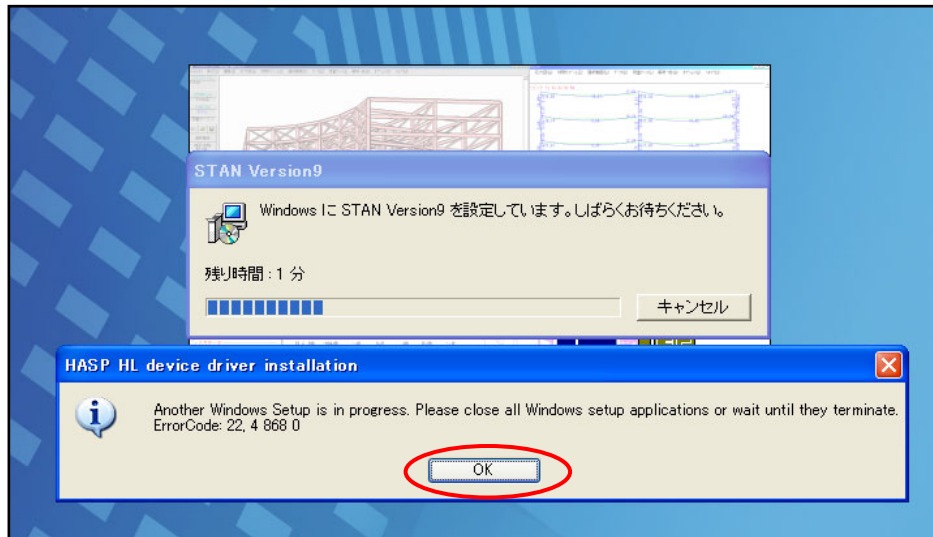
STAN Version9

Windows に STAN Version9 を設定しています。しばらくお待ちください。

残り時間 : 1 分

キャンセル

HASP HL device driver installation

Another Windows Setup is in progress. Please close all Windows setup applications or wait until they terminate.
ErrorCode: 22, 4 868 0

OK